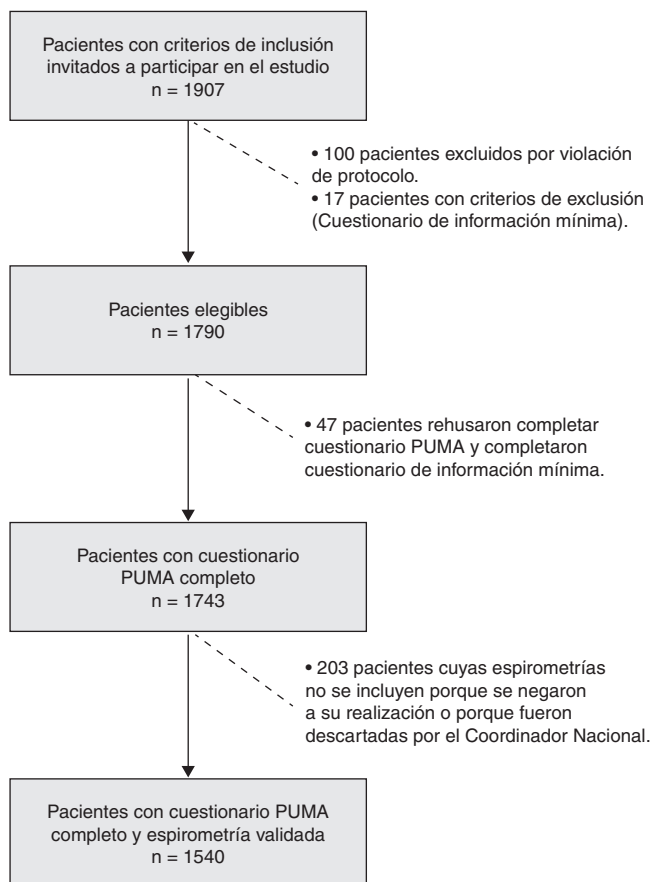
Pacientes con criterios de inclusión invitados a participar en el estudio
n = 1907

• 100 pacientes excluidos por violación de protocolo.
• 17 pacientes con criterios de exclusión (Cuestionario de información mínima).

Pacientes elegibles
n = 1790

• 47 pacientes rehusaron completar cuestionario PUMA y completaron cuestionario de información mínima.

Pacientes con cuestionario PUMA completo
n = 1743

• 203 pacientes cuyas espirometrías no se incluyen porque se negaron a su realización o porque fueron descartadas por el Coordinador Nacional.

Pacientes con cuestionario PUMA completo y espirometría validada
n = 1540